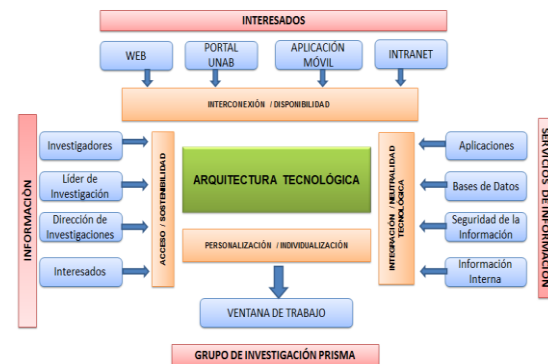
INTERESADOS

WEB

PORTAL UNAB

APLICACIÓN MÓVIL

INTRANET

INTERCONEXIÓN / DISPONIBILIDAD

INFORMACIÓN

Investigadores

Líder de Investigación

Dirección de Investigaciones

Interesados

ACCESO / SOSTENIBILIDAD

ARQUITECTURA TECNOLÓGICA

PERSONALIZACIÓN / INDIVIDUALIZACIÓN

INTEGRACIÓN / NEUTRALIDAD TECNOLÓGICA

Aplicaciones

Bases de Datos

Seguridad de la Información

Información Interna

SERVICIOS DE INFORMACIÓN

VENTANA DE TRABAJO

GRUPO DE INVESTIGACIÓN PRISMA